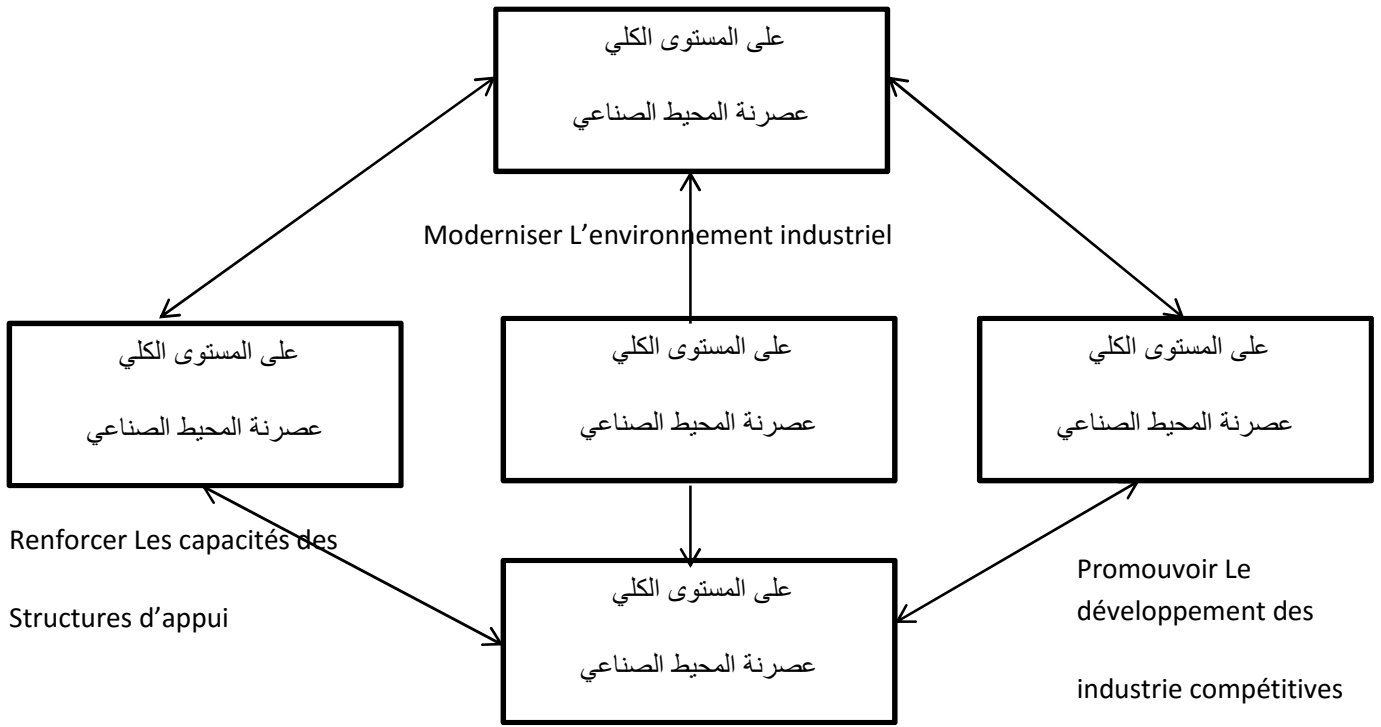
على المستوى الكلي

عصرنة المحيط الصناعي

Moderniser L’environnement industriel

على المستوى الكلي

عصرنة المحيط الصناعي

على المستوى الكلي

عصرنة المحيط الصناعي

على المستوى الكلي

عصرنة المحيط الصناعي

Renforcer Les capacités des Structures d’appui

على المستوى الكلي

عصرنة المحيط الصناعي

Promouvoir Le développement des industrie compétitives